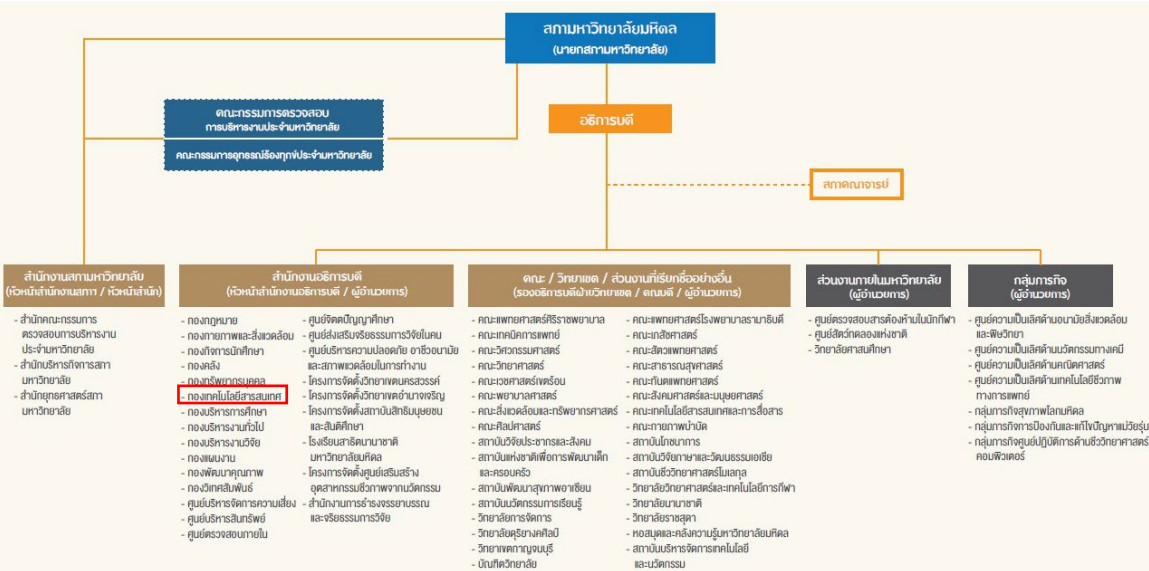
สภามหาวิทยาลัยมหิดล
(นายกสภามหาวิทยาลัย)

คณะกรรมการตรวจสอบ
การบริหารงานประจำมหาวิทยาลัย

คณะกรรมการอุทธรณ์เรื่องทุกข์ประจำมหาวิทยาลัย

อธิการบดี

สภาคณาจารย์

สำนักงานสภามหาวิทยาลัย
(หัวหน้าสำนักงานสภา / หัวหน้าสำนัก)

- สำนักคณะกรรมการตรวจสอบการบริหารงานประจำมหาวิทยาลัย
- สำนักบริหารกิจการสภามหาวิทยาลัย
- สำนักยุทธศาสตร์สภามหาวิทยาลัย

สำนักงานอธิการบดี
(หัวหน้าสำนักงานอธิการบดี / ผู้อำนวยการ)

- กองกฎหมาย
- กองกายภาพและสิ่งแวดล้อม
- กองกิจการนักศึกษา
- กองคลัง
- กองทรัพยากรบุคคล
- กองเทคโนโลยีสารสนเทศ
- กองบริหารการศึกษา
- กองบริหารงานทั่วไป
- กองบริหารงานวิจัย
- กองแผนงาน
- กองพัฒนาคุณภาพ
- กองวิเทศสัมพันธ์
- ศูนย์บริหารจัดการความเสี่ยง
- ศูนย์บริหารสินทรัพย์
- ศูนย์ตรวจสอบภายใน

- ศูนย์จัดการปัญญาศึกษา
- ศูนย์ส่งเสริมจริยธรรมการวิจัยในคน
- ศูนย์บริหารความปลอดภัย อาชีวอนามัยและสภาพแวดล้อมในการทำงาน
- โครงการจัดตั้งวิทยาเขตนครสวรรค์
- โครงการจัดตั้งวิทยาเขตอำนาจเจริญ
- โครงการจัดตั้งสถาบันสิทธิมนุษยชนและสันติศึกษา
- โรงเรียนสาธิตนานาชาติมหาวิทยาลัยมหิดล
- โครงการจัดตั้งศูนย์เสริมสร้างอุตสาหกรรมชีวภาพจากนวัตกรรม
- สำนักงานการอำรงจรรยาบรรณและจริยธรรมการวิจัย

คณะ / วิทยาเขต / ส่วนงานที่เรียกชื่ออย่างอื่น
(รองอธิการบดีฝ่ายวิทยาเขต / คณบดี / ผู้อำนวยการ)

- คณะแพทยศาสตร์ศิริราชพยาบาล
- คณะเทคนิคการแพทย์
- คณะวิศวกรรมศาสตร์
- คณะวิทยาศาสตร์
- คณะเวชศาสตร์เขตร้อน
- คณะพยาบาลศาสตร์
- คณะสิ่งแวดล้อมและทรัพยากรศาสตร์
- คณะศิลปศาสตร์
- สถาบันวิจัยประชากรและสังคม
- สถาบันแห่งชาติเพื่อการพัฒนาเด็กและครอบครัว
- สถาบันพัฒนาสุขภาพอาเซียน
- สถาบันนวัตกรรมการเรียนรู้
- วิทยาลัยการจัดการ
- วิทยาลัยดุริยางคศิลป์
- วิทยาเขตกาญจนบุรี
- บัณฑิตวิทยาลัย

- คณะแพทยศาสตร์โรงพยาบาลรามาธิบดี
- คณะเภสัชศาสตร์
- คณะสัตวแพทยศาสตร์
- คณะสาธารณสุขศาสตร์
- คณะทันตแพทยศาสตร์
- คณะสังคมศาสตร์และมนุษยศาสตร์
- คณะเทคโนโลยีสารสนเทศและการสื่อสาร
- คณะกายภาพบำบัด
- สถาบันโภชนาการ
- สถาบันวิจัยภาษาและวัฒนธรรมเอเชีย
- สถาบันชีววิทยาศาสตร์โมเลกุล
- วิทยาลัยวิทยาศาสตร์และเทคโนโลยีการกีฬา
- วิทยาลัยนานาชาติ
- วิทยาลัยราชสุดา
- หอสมุดและคลังความรู้มหาวิทยาลัยมหิดล
- สถาบันบริหารจัดการเทคโนโลยีและนวัตกรรม

ส่วนงานภายในมหาวิทยาลัย
(ผู้อำนวยการ)

- ศูนย์ตรวจสอบสารต้องห้ามในนักกีฬา
- ศูนย์สัตว์ทดลองแห่งชาติ
- วิทยาลัยศาสนศึกษา

กลุ่มภารกิจ
(ผู้อำนวยการ)

- ศูนย์ความเป็นเลิศด้านอนามัยสิ่งแวดล้อมและพิษวิทยา
- ศูนย์ความเป็นเลิศด้านนวัตกรรมทางเคมี
- ศูนย์ความเป็นเลิศด้านคณิตศาสตร์
- ศูนย์ความเป็นเลิศด้านเทคโนโลยีชีวภาพทางการแพทย์
- กลุ่มภารกิจสุขภาพโลกมหิดล
- กลุ่มภารกิจการป้องกันและแก้ไขปัญหาแม่วัยรุ่น
- กลุ่มภารกิจศูนย์ปฏิบัติการด้านชีววิทยาศาสตร์คอมพิวเตอร์